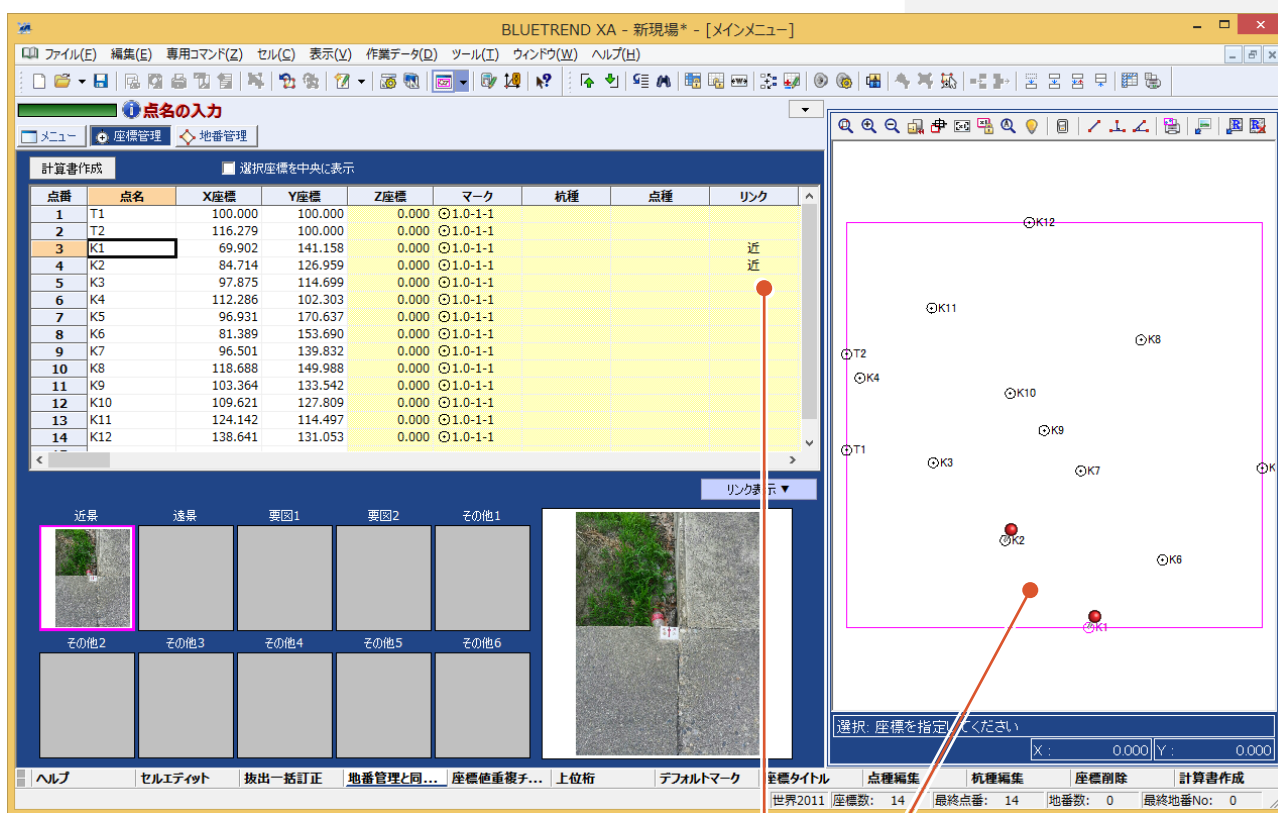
BLUETREND XA - 新現場* - [メインメニュー]

ファイル(F) 編集(E) 専用コマンド(Z) セル(C) 表示(V) 作業データ(D) ツール(T) ウィンドウ(W) ヘルプ(H)

点名の入力

メニュー 座標管理 地番管理

計算書作成 選択座標を中央に表示

| 点番 | 点名 | X座標 | Y座標 | Z座標 | マーク | 杭種 | 点種 | リンク |
|---|---|---|---|---|---|---|---|---|
| 1 | T1 | 100.000 | 100.000 | 0.000 | 1.0-1-1 | | | |
| 2 | T2 | 116.279 | 100.000 | 0.000 | 1.0-1-1 | | | |
| 3 | K1 | 69.902 | 141.158 | 0.000 | 1.0-1-1 | | | 近 |
| 4 | K2 | 84.714 | 126.959 | 0.000 | 1.0-1-1 | | | 近 |
| 5 | K3 | 97.875 | 114.699 | 0.000 | 1.0-1-1 | | | |
| 6 | K4 | 112.286 | 102.303 | 0.000 | 1.0-1-1 | | | |
| 7 | K5 | 96.931 | 170.637 | 0.000 | 1.0-1-1 | | | |
| 8 | K6 | 81.389 | 153.690 | 0.000 | 1.0-1-1 | | | |
| 9 | K7 | 96.501 | 139.832 | 0.000 | 1.0-1-1 | | | |
| 10 | K8 | 118.688 | 149.988 | 0.000 | 1.0-1-1 | | | |
| 11 | K9 | 103.364 | 133.542 | 0.000 | 1.0-1-1 | | | |
| 12 | K10 | 109.621 | 127.809 | 0.000 | 1.0-1-1 | | | |
| 13 | K11 | 124.142 | 114.497 | 0.000 | 1.0-1-1 | | | |
| 14 | K12 | 138.641 | 131.053 | 0.000 | 1.0-1-1 | | | |

リンク表示 ▼

近景 遠景 要図1 要図2 その他1
その他2 その他3 その他4 その他5 その他6

K12 K11 K8 T2 K4 K10 K9 T1 K3 K7 K K2 K6 K1

選択: 座標を指定してください
X: 0.000 Y: 0.000

ヘルプ セルエディット 抜出一括訂正 地番管理と同… 座標値重複チ… 上位桁 デフォルトマーク 座標タイトル 点種編集 杭種編集 座標削除 計算書作成

世界2011 座標数: 14 最終点番: 14 地番数: 0 最終地番No: 0